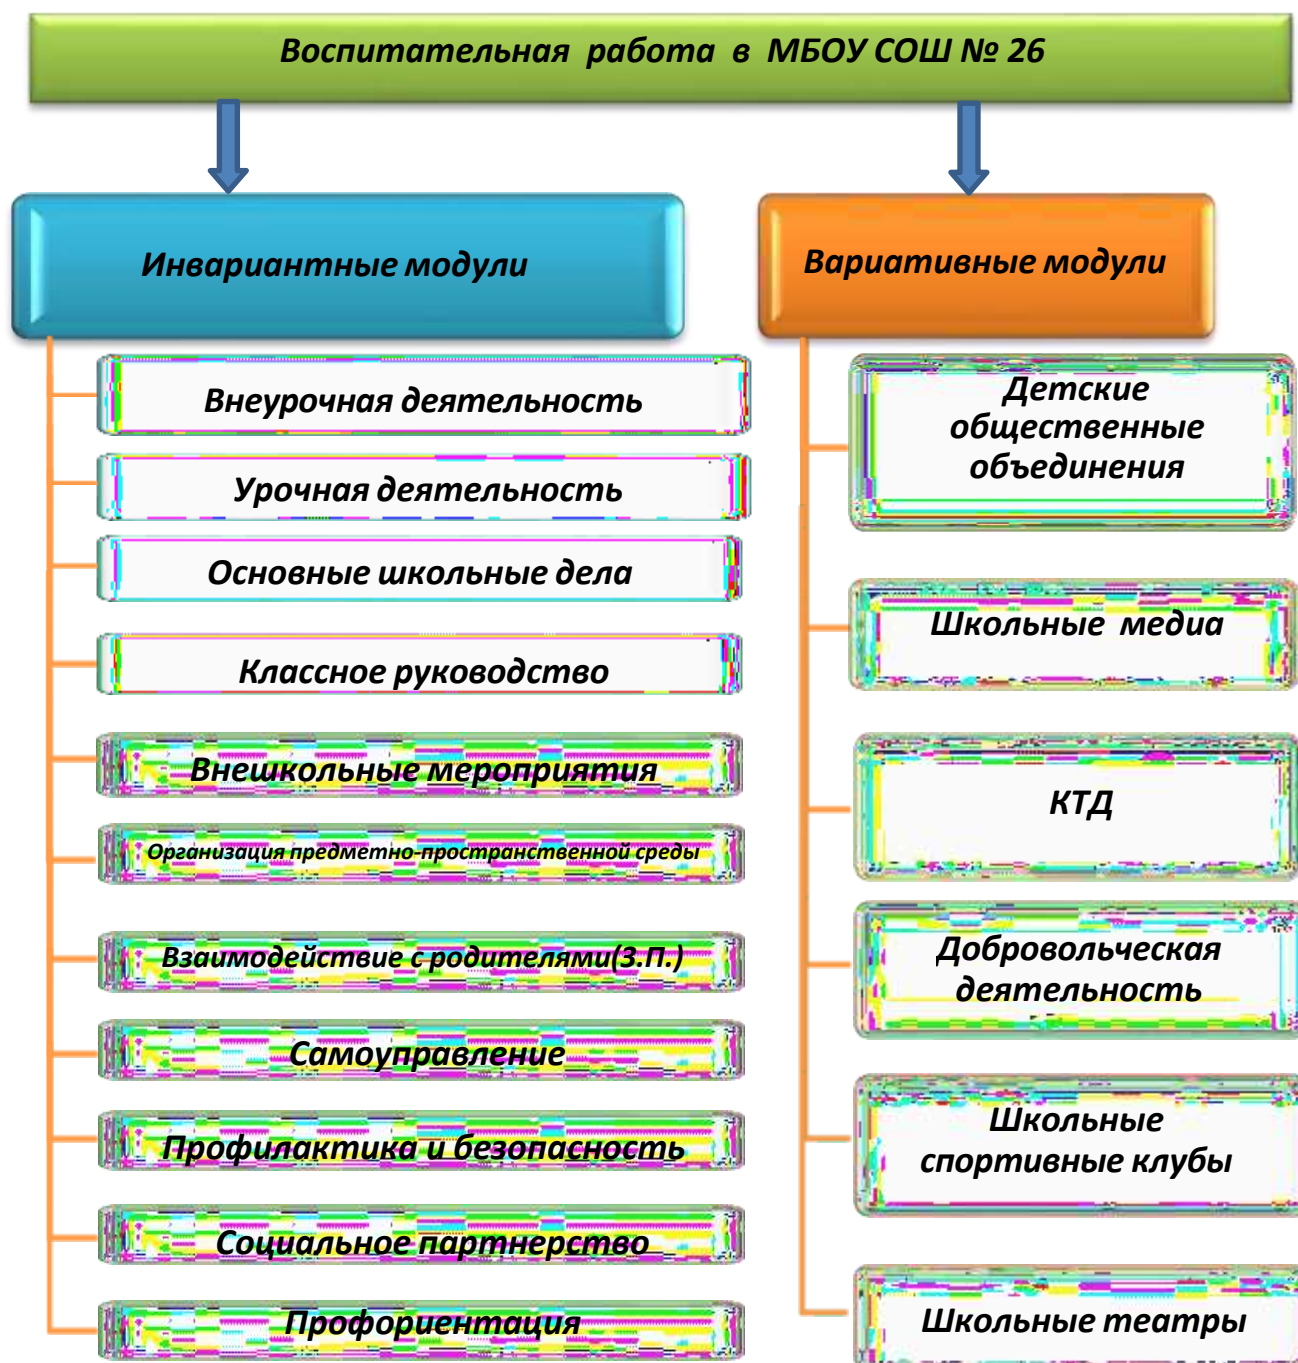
Воспитательная работа в МБОУ СОШ № 26

Инвариантные модули

Внеурочная деятельность

Урочная деятельность

Основные школьные дела

Классное руководство

Внешкольные мероприятия

Организация предметно-пространственной среды

Взаимодействие с родителями(З.П.)

Самоуправление

Профилактика и безопасность

Социальное партнерство

Профориентация

Вариативные модули

Детские общественные объединения

Школьные медиа

КТД

Добровольческая деятельность

Школьные спортивные клубы

Школьные театры